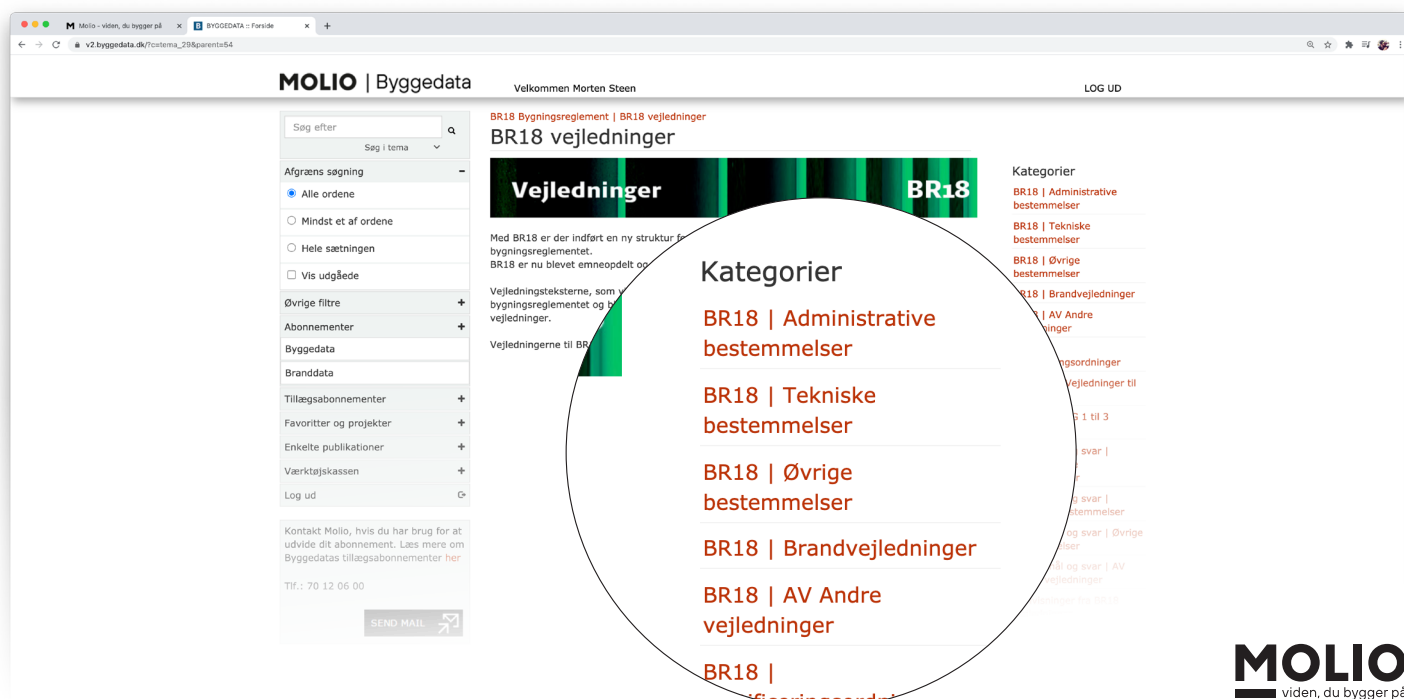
Molio - viden, du bygger på
BYGGEDATA :: Forside
v2.byggedata.dk/?c=tema_29&parent=64

MOLIO | Byggedata
Velkommen Morten Steen
LOG UD

Søg efter
Søg i tema
Afgræns søgning
Alle ordene
Mindst et af ordene
Hele sætningen
Vis udgåede
Øvrige filtre
Abonnementer
Byggedata
Branddata
Tillægsabonnementer
Favoritter og projekter
Enkelte publikationer
Værktøjskassen
Log ud

Kontakt Molio, hvis du har brug for at udvide dit abonnement. Læs mere om Byggedatas tillægsabonnementer her

Tlf.: 70 12 06 00

SEND MAIL

BR18 Bygningsreglement | BR18 vejledninger
BR18 vejledninger

Vejledninger BR18

Med BR18 er der indført en ny struktur f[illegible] bygningsreglementet.
BR18 er nu blevet emneopdelt o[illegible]

Vejledningsteksterne, som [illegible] bygningsreglementet og b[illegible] vejledninger.

Vejledningerne til BR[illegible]

Kategorier
BR18 | Administrative bestemmelser
BR18 | Tekniske bestemmelser
BR18 | Øvrige bestemmelser
BR18 | Brandvejledninger
BR18 | AV Andre vejledninger
BR18 | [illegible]

Kategorier
BR18 | Administrative bestemmelser
BR18 | Tekniske bestemmelser
BR18 | Øvrige bestemmelser
BR18 | Brandvejledninger
BR18 | AV Andre vejledninger

MOLIO
viden, du bygger på